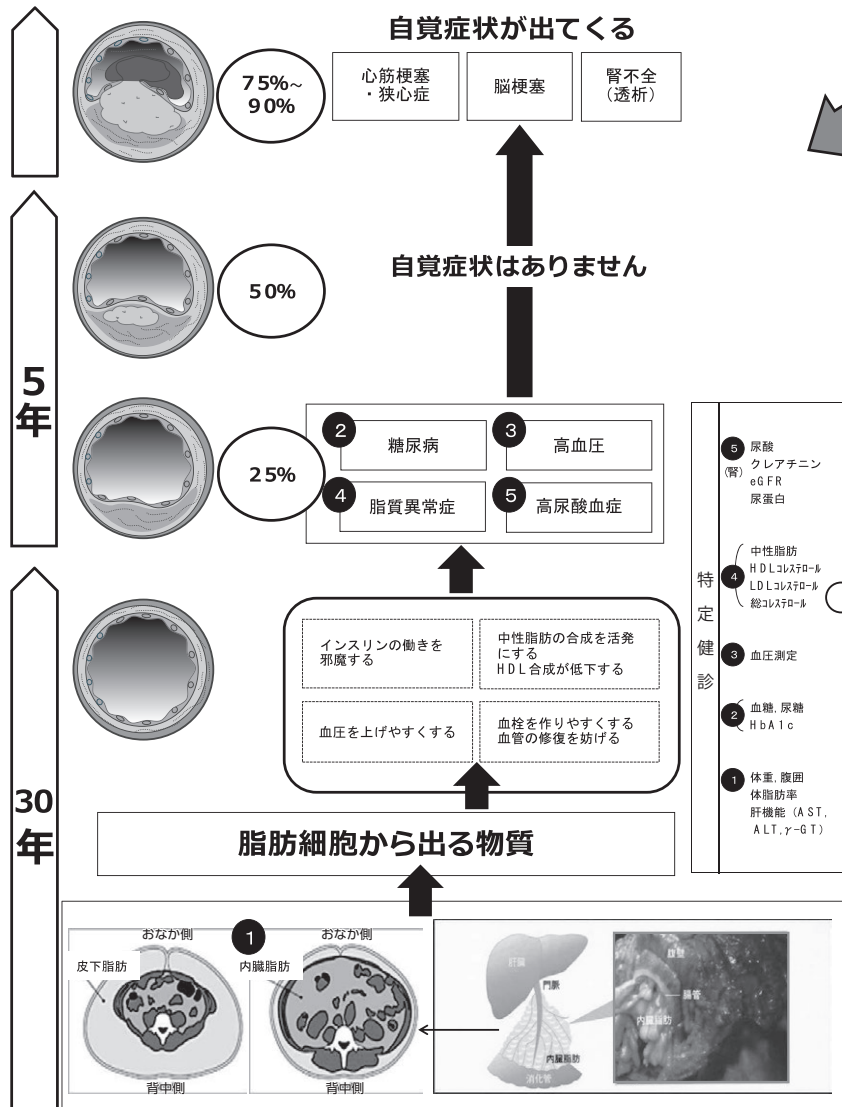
自覚症状が出てくる

75%～90%

心筋梗塞・狭心症

脳梗塞

腎不全（透析）

自覚症状はありません

50%

5年

25%

2 糖尿病

3 高血圧

4 脂質異常症

5 高尿酸血症

特定健診

5 尿酸
（腎） クレアチニン
eGFR
尿蛋白

4 中性脂肪
HDLコレステロール
LDLコレステロール
総コレステロール

3 血圧測定

2 血糖，尿糖
HbA1c

1 体重，腹囲
体脂肪率
肝機能（AST，ALT，$\gamma$-GT）

インスリンの働きを邪魔する

中性脂肪の合成を活発にする
HDL合成が低下する

血圧を上げやすくする

血栓を作りやすくする
血管の修復を妨げる

30年

脂肪細胞から出る物質

おなか側

1

おなか側

皮下脂肪

内臓脂肪

背中側

背中側

肝臓

門脈

内臓脂肪

消化管

腹壁

腸管

内臓脂肪